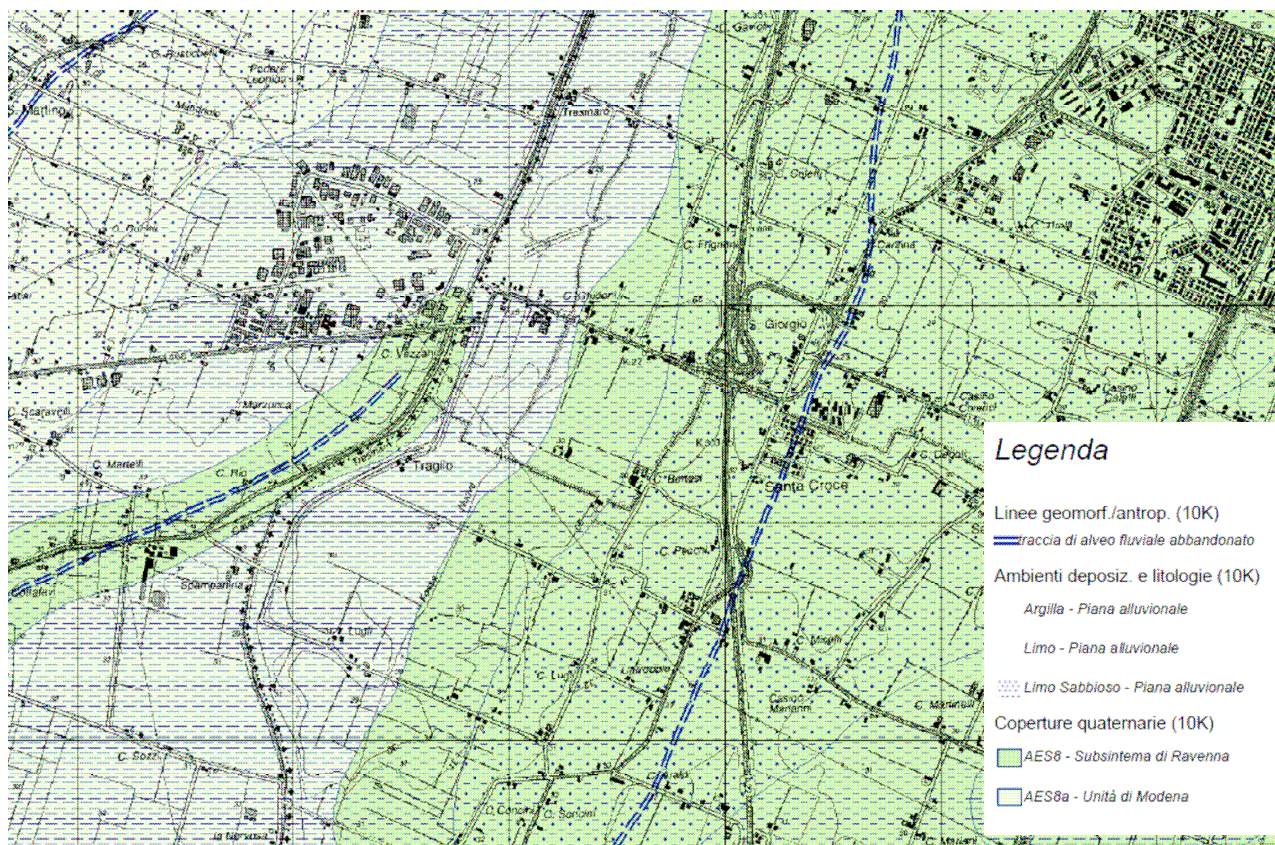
C. Bussolari
Podere Leonori
Martinoli
Tresinaro
C. Orlotti
C. Ducale
C. Spaggeri
Giorgio
C. Vezzani
C. Scaravelli
Marzocca
C. Martelli
C. Ro
Traglio
Bimassi
Santa Croce
C. Pecchi
Spampaniua
C. Lugli
C. Magni
C. Sozzi
C. Calzi
C. Cenerini
C. Sonorel
la Mensola
Casino Cavalli

Legenda
Linee geomorf./antrop. (10K)
traccia di alveo fluviale abbandonato
Ambienti deposiz. e litologie (10K)
Argilla - Piana alluvionale
Limo - Piana alluvionale
Limo Sabbioso - Piana alluvionale
Coperture quaternarie (10K)
AES8 - Subsintema di Ravenna
AES8a - Unità di Modena